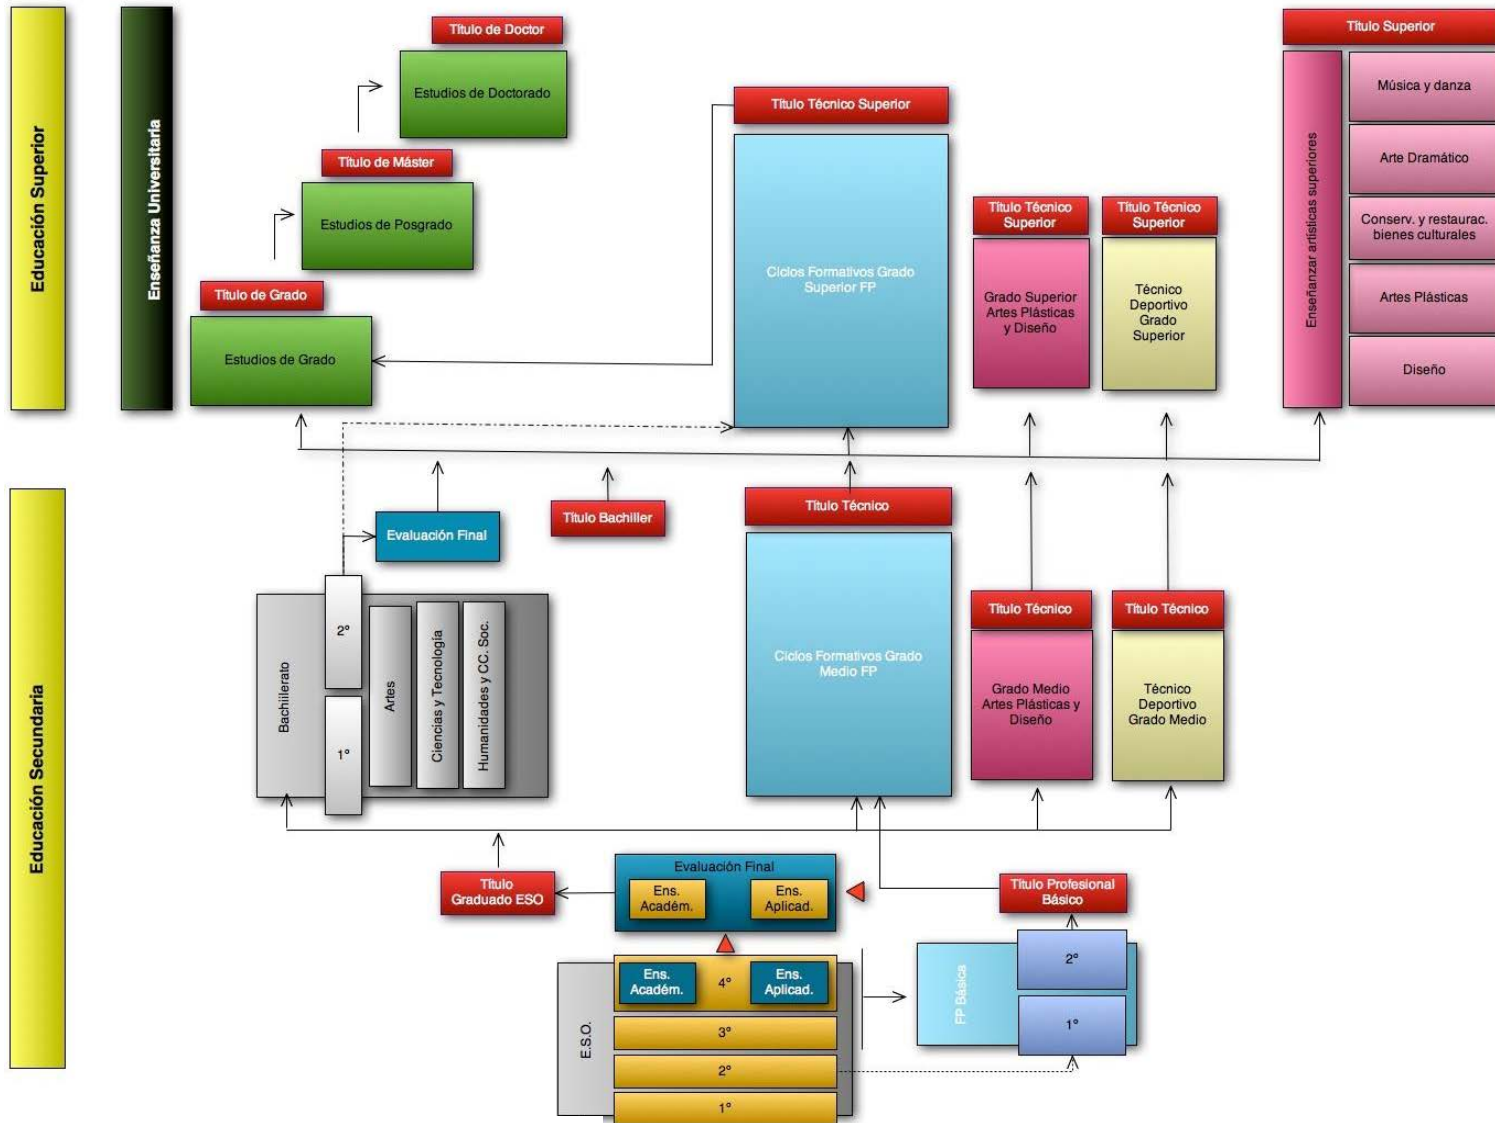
Educación Superior

Enseñanza Universitaria

Titulo de Doctor

Estudios de Doctorado

Titulo de Máster

Estudios de Posgrado

Titulo de Grado

Estudios de Grado

Titulo Técnico Superior

Ciclos Formativos Grado Superior FP

Titulo Técnico Superior

Grado Superior Artes Plásticas y Diseño

Titulo Técnico Superior

Técnico Deportivo Grado Superior

Titulo Superior

Enseñanzar artísticas superiores

Música y danza

Arte Dramático

Conserv. y restaurac. bienes culturales

Artes Plásticas

Diseño

Educación Secundaria

Evaluación Final

Titulo Bachiller

Titulo Técnico

Ciclos Formativos Grado Medio FP

Titulo Técnico

Grado Medio Artes Plásticas y Diseño

Titulo Técnico

Técnico Deportivo Grado Medio

Bachillerato

2º

1º

Artes

Ciencias y Tecnología

Humanidades y CC. Soc.

Titulo Graduado ESO

Evaluación Final

Ens. Académ.

Ens. Aplicad.

Titulo Profesional Básico

E.S.O.

Ens. Académ.

4º

Ens. Aplicad.

3º

2º

1º

FP Básica

2º

1º